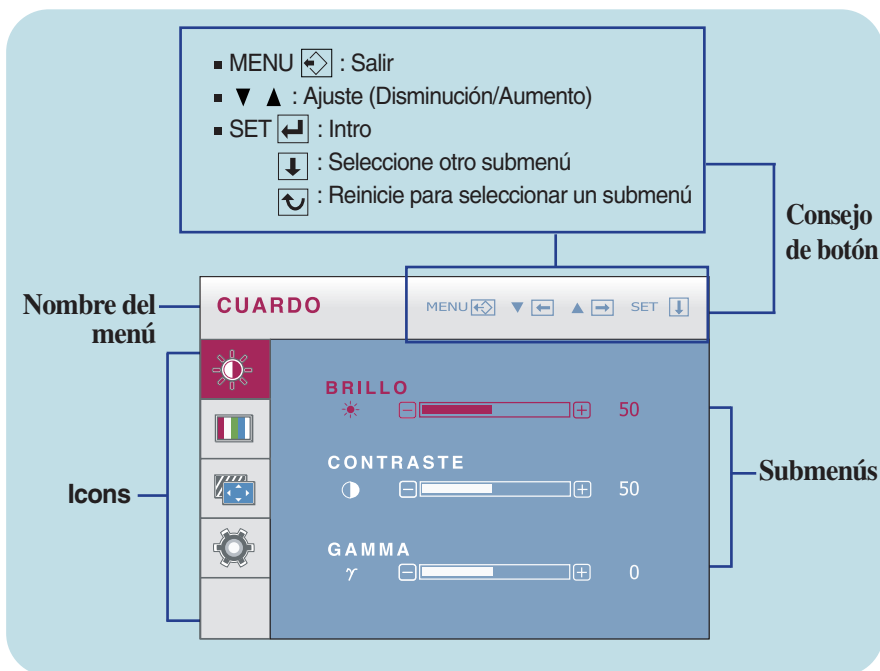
■ MENU : Salir
■ ▼ ▲ : Ajuste (Disminución/Aumento)
■ SET : Intro
: Seleccione otro submenú
: Reinicie para seleccionar un submenú

Consejo de botón

Nombre del menú

CUARDO

MENU ▼ ▲ SET

BRILLO
50

CONTRASTE
50

GAMMA
$\gamma$
0

Icons

Submenús